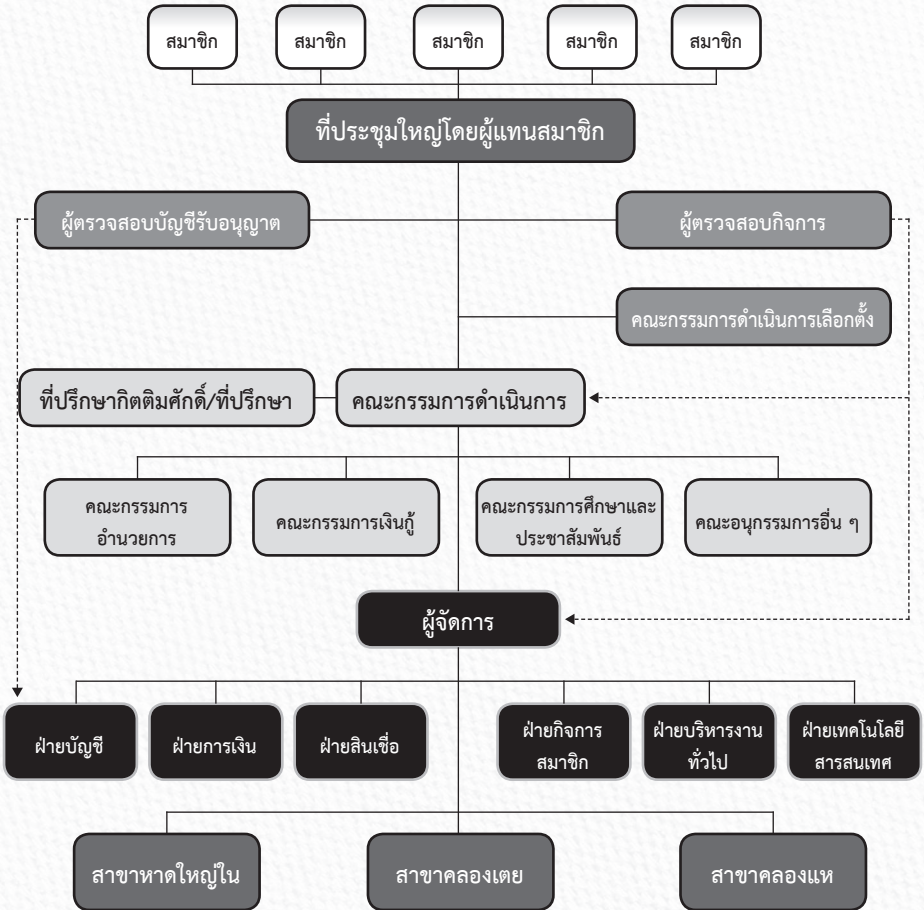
สมาชิก

สมาชิก

สมาชิก

สมาชิก

สมาชิก

ที่ประชุมใหญ่โดยผู้แทนสมาชิก

ผู้ตรวจสอบบัญชีรับอนุญาต

ผู้ตรวจสอบกิจการ

คณะกรรมการดำเนินการเลือกตั้ง

ที่ปรึกษากิตติมศักดิ์/ที่ปรึกษา

คณะกรรมการดำเนินการ

คณะกรรมการอำนวยการ

คณะกรรมการเงินกู้

คณะกรรมการศึกษาและประชาสัมพันธ์

คณะอนุกรรมการอื่น ๆ

ผู้จัดการ

ฝ่ายบัญชี

ฝ่ายการเงิน

ฝ่ายสินเชื่อ

ฝ่ายกิจการสมาชิก

ฝ่ายบริหารงานทั่วไป

ฝ่ายเทคโนโลยีสารสนเทศ

สาขาหาดใหญ่ใน

สาขาคลองเตย

สาขาคลองแห